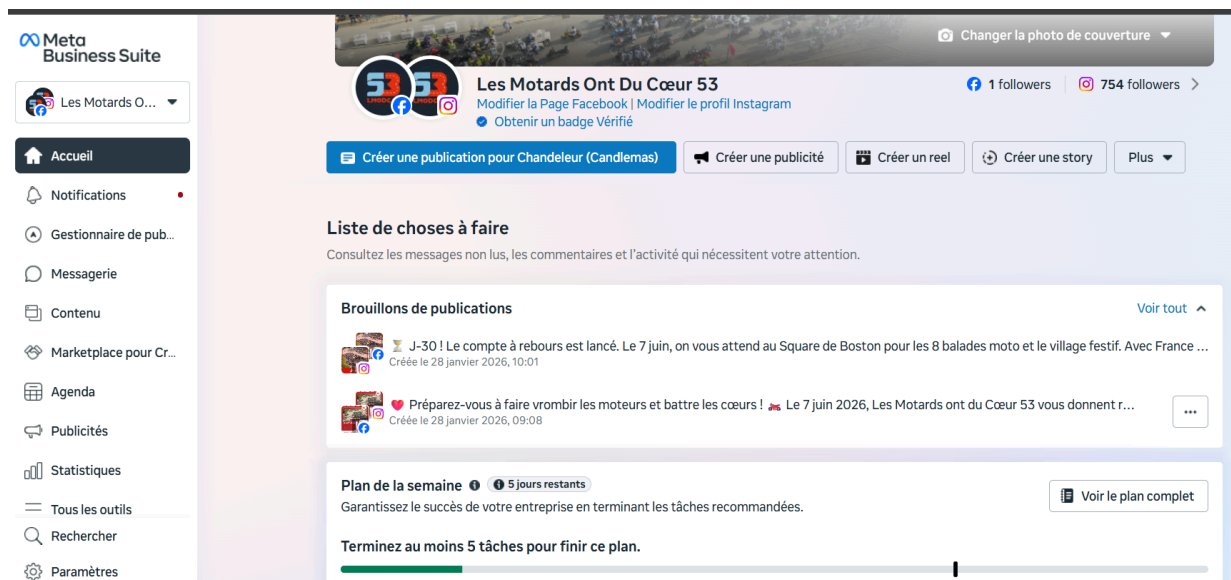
Meta Business Suite

Les Motards O...

Accueil

Notifications

Gestionnaire de pub...

Messagerie

Contenu

Marketplace pour Cr...

Agenda

Publicités

Statistiques

Tous les outils

Rechercher

Paramètres

Changer la photo de couverture

53 53

Les Motards Ont Du Cœur 53

Modifier la Page Facebook | Modifier le profil Instagram

Obtenir un badge Vérifié

1 followers | 754 followers

Créer une publication pour Chandeleur (Candlemas)

Créer une publicité

Créer un reel

Créer une story

Plus

Liste de choses à faire

Consultez les messages non lus, les commentaires et l'activité qui nécessitent votre attention.

Brouillons de publications

Voir tout

⏳ J-30 ! Le compte à rebours est lancé. Le 7 juin, on vous attend au Square de Boston pour les 8 balades moto et le village festif. Avec France ...
Créée le 28 janvier 2026, 10:01

❤️ Préparez-vous à faire vrombir les moteurs et battre les cœurs ! 🏍️ Le 7 juin 2026, Les Motards ont du Cœur 53 vous donnent r...
Créée le 28 janvier 2026, 09:08

...

Plan de la semaine 5 jours restants

Garantissez le succès de votre entreprise en terminant les tâches recommandées.

Voir le plan complet

Terminez au moins 5 tâches pour finir ce plan.